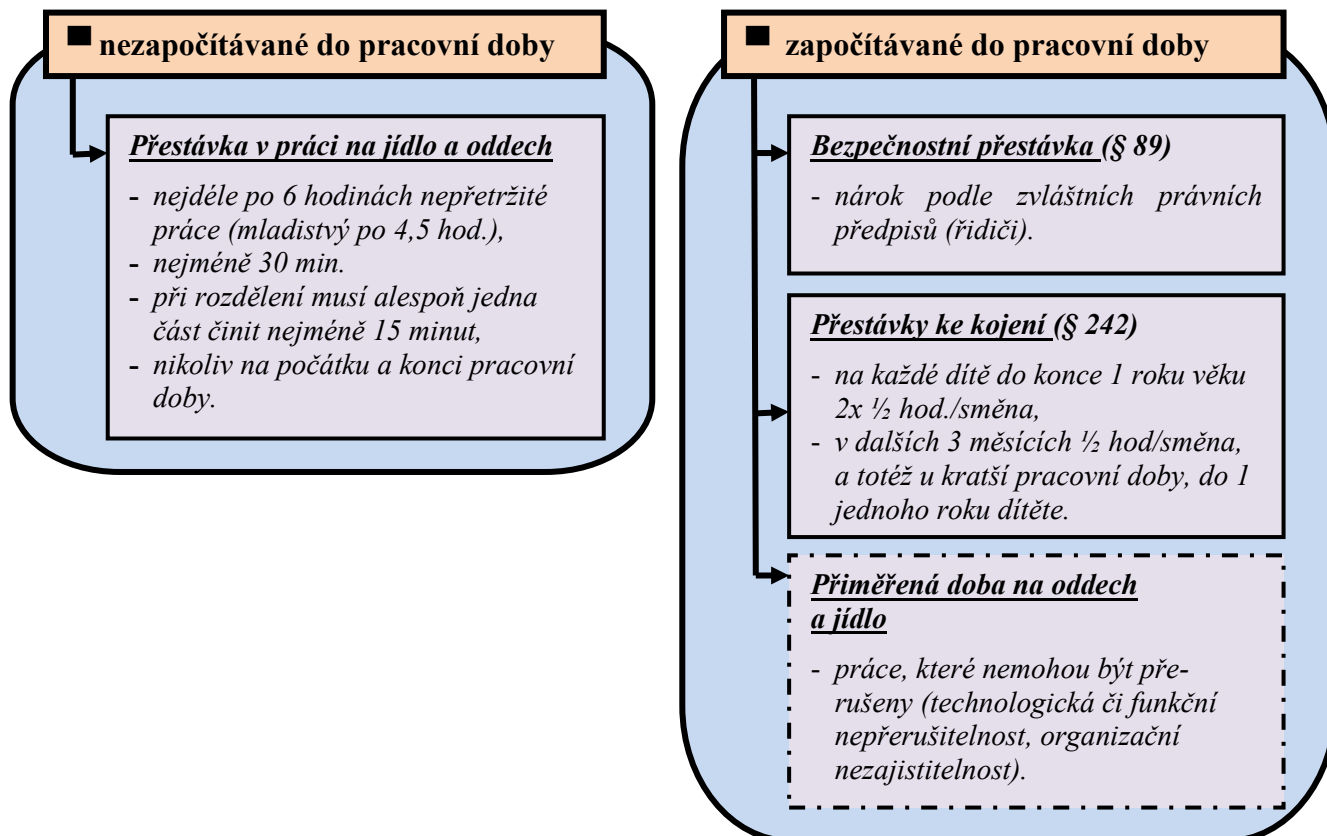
■ nezapočítávané do pracovní doby

Přestávka v práci na jídlo a oddech

- nejdéle po 6 hodinách nepřetržité práce (mladistvý po 4,5 hod.),
- nejméně 30 min.
- při rozdělení musí alespoň jedna část činit nejméně 15 minut,
- nikoliv na počátku a konci pracovní doby.

■ započítávané do pracovní doby

Bezpečnostní přestávka (§ 89)

- nárok podle zvláštních právních předpisů (řidiči).

Přestávky ke kojení (§ 242)

- na každé dítě do konce 1 roku věku 2x ½ hod./směna,
- v dalších 3 měsících ½ hod/směna, a totéž u kratší pracovní doby, do 1 jednoho roku dítěte.

Přiměřená doba na oddech a jídlo

- práce, které nemohou být přerušeny (technologická či funkční nepřerušitelnost, organizační nezajistitelnost).